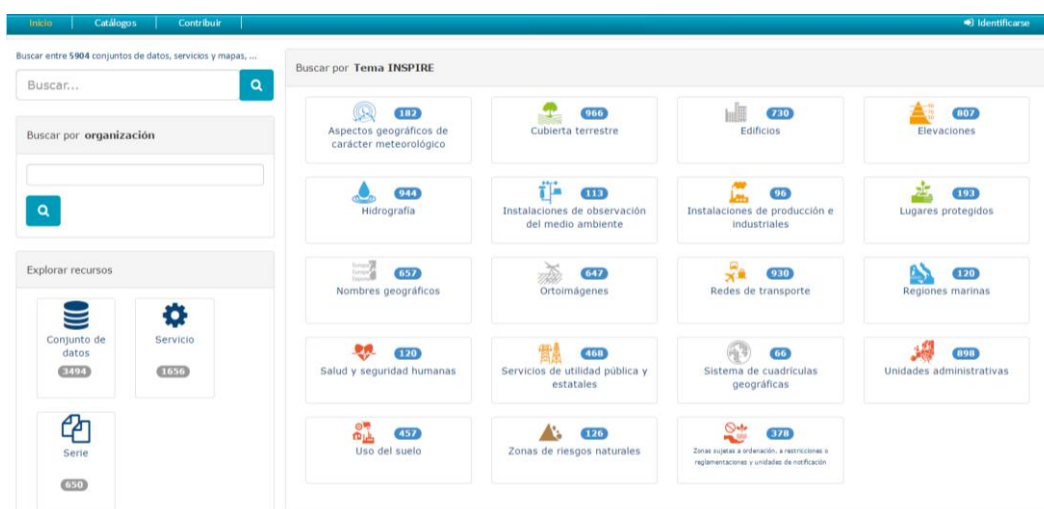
Inicio Catálogos Contribuir

Identificarse

Buscar entre 5904 conjuntos de datos, servicios y mapas, ...

Buscar...

Buscar por organización

Explorar recursos

Conjunto de datos 3494

Servicio 1656

Serie 650

Buscar por Tema INSPIRE

182 Aspectos geográficos de carácter meteorológico

966 Cubierta terrestre

730 Edificios

807 Elevaciones

944 Hidrografía

113 Instalaciones de observación del medio ambiente

96 Instalaciones de producción e industriales

193 Lugares protegidos

657 Nombres geográficos

647 Ortoimágenes

930 Redes de transporte

120 Regiones marinas

120 Salud y seguridad humanas

468 Servicios de utilidad pública y estatales

66 Sistema de cuadrículas geográficas

898 Unidades administrativas

457 Uso del suelo

126 Zonas de riesgos naturales

378 Zonas sujetas a ordenación, a restricciones o reglamentaciones y unidades de notificación